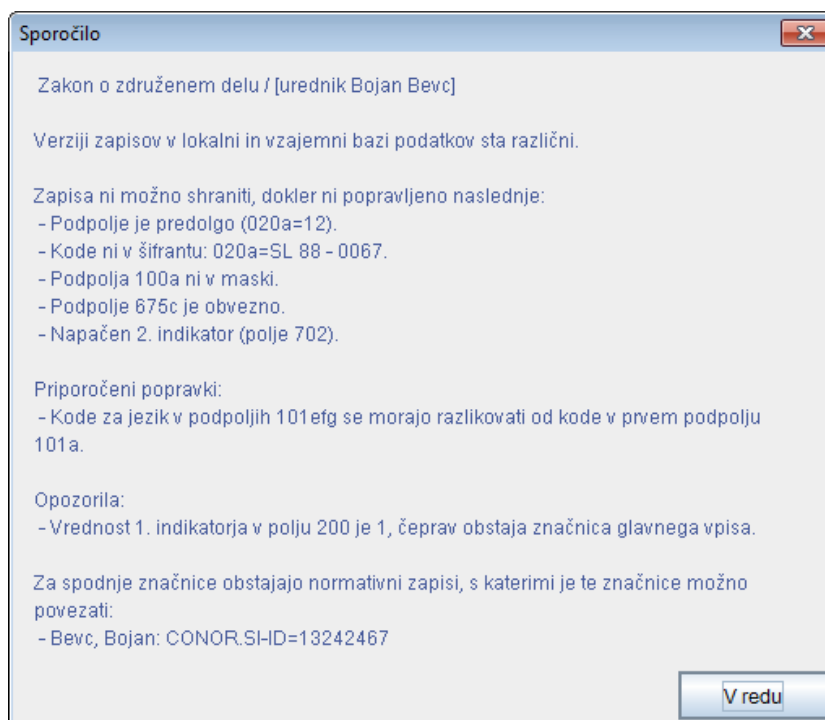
Sporočilo

Zakon o združenem delu / [urednik Bojan Bevc]

Verziji zapisov v lokalni in vzajemni bazi podatkov sta različni.

Zapisa ni možno shraniti, dokler ni popravljeno naslednje:
- Podpolje je predolgo (020a=12).
- Kode ni v šifrantu: 020a=SL 88 - 0067.
- Podpolja 100a ni v maski.
- Podpolje 675c je obvezno.
- Napačen 2. indikator (polje 702).

Priporočeni popravki:
- Kode za jezik v podpoljih 101efg se morajo razlikovati od kode v prvem podpolju 101a.

Opozorila:
- Vrednost 1. indikatorja v polju 200 je 1, čeprav obstaja značnica glavnega vpisa.

Za spodnje značnice obstajajo normativni zapisi, s katerimi je te značnice možno povezati:
- Bevc, Bojan: CONOR.SI-ID=13242467

V redu